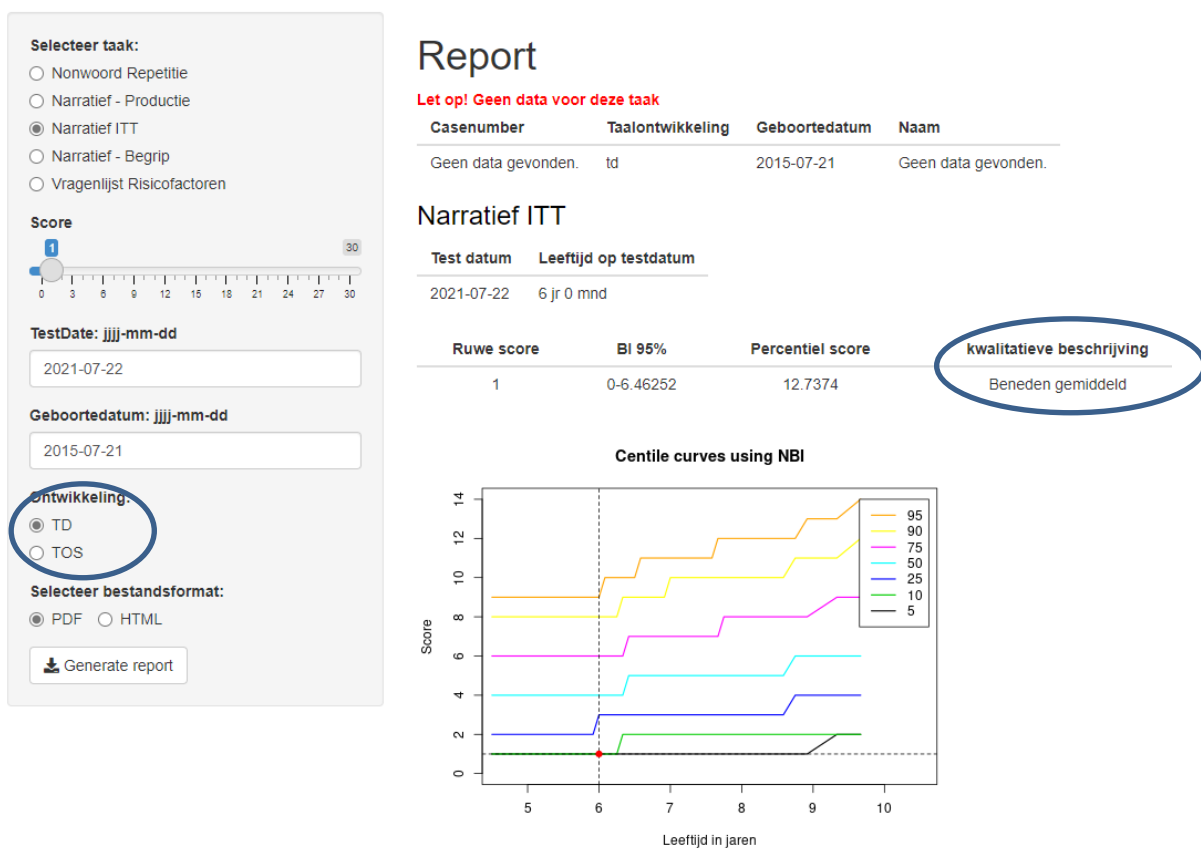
Selecteer taak:
Nonwoord Repetitie
Narratief - Productie
Narratief ITT
Narratief - Begrip
Vragenlijst Risicofactoren

Score
1
30
0 3 6 9 12 15 18 21 24 27 30

TestDate: jjjj-mm-dd
2021-07-22

Geboortedatum: jjjj-mm-dd
2015-07-21

Ontwikkeling:
TD
TOS

Selecteer bestandsformat:
PDF
HTML

Generate report

Report

Let op! Geen data voor deze taak

| Casenumber | Taalontwikkeling | Geboortedatum | Naam |
|---|---|---|---|
| Geen data gevonden. | td | 2015-07-21 | Geen data gevonden. |

Narratief ITT

| Test datum | Leeftijd op testdatum |
|---|---|
| 2021-07-22 | 6 jr 0 mnd |

| Ruwe score | BI 95% | Percentiel score | kwalitatieve beschrijving |
|---|---|---|---|
| 1 | 0-6.46252 | 12.7374 | Beneden gemiddeld |

Centile curves using NBI

95
90
75
50
25
10
5

Score
0 2 4 6 8 10 12 14
5 6 7 8 9 10
Leeftijd in jaren